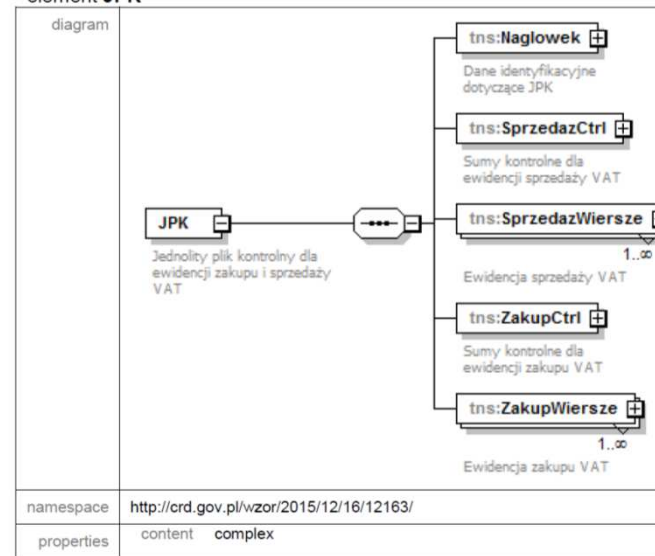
element JPK

| diagram | JPK<br>Jednolity plik kontrolny dla ewidencji zakupu i sprzedaży VAT<br><br>tns:Naglowek<br>Dane identyfikacyjne dotyczące JPK<br><br>tns:SprzedazCtrl<br>Sumy kontrolne dla ewidencji sprzedaży VAT<br><br>tns:SprzedazWiersze<br>1..∞<br>Ewidencja sprzedaży VAT<br><br>tns:ZakupCtrl<br>Sumy kontrolne dla ewidencji zakupu VAT<br><br>tns:ZakupWiersze<br>1..∞<br>Ewidencja zakupu VAT |
|---|---|
| namespace | http://crd.gov.pl/wzor/2015/12/16/12163/ |
| properties | content complex |